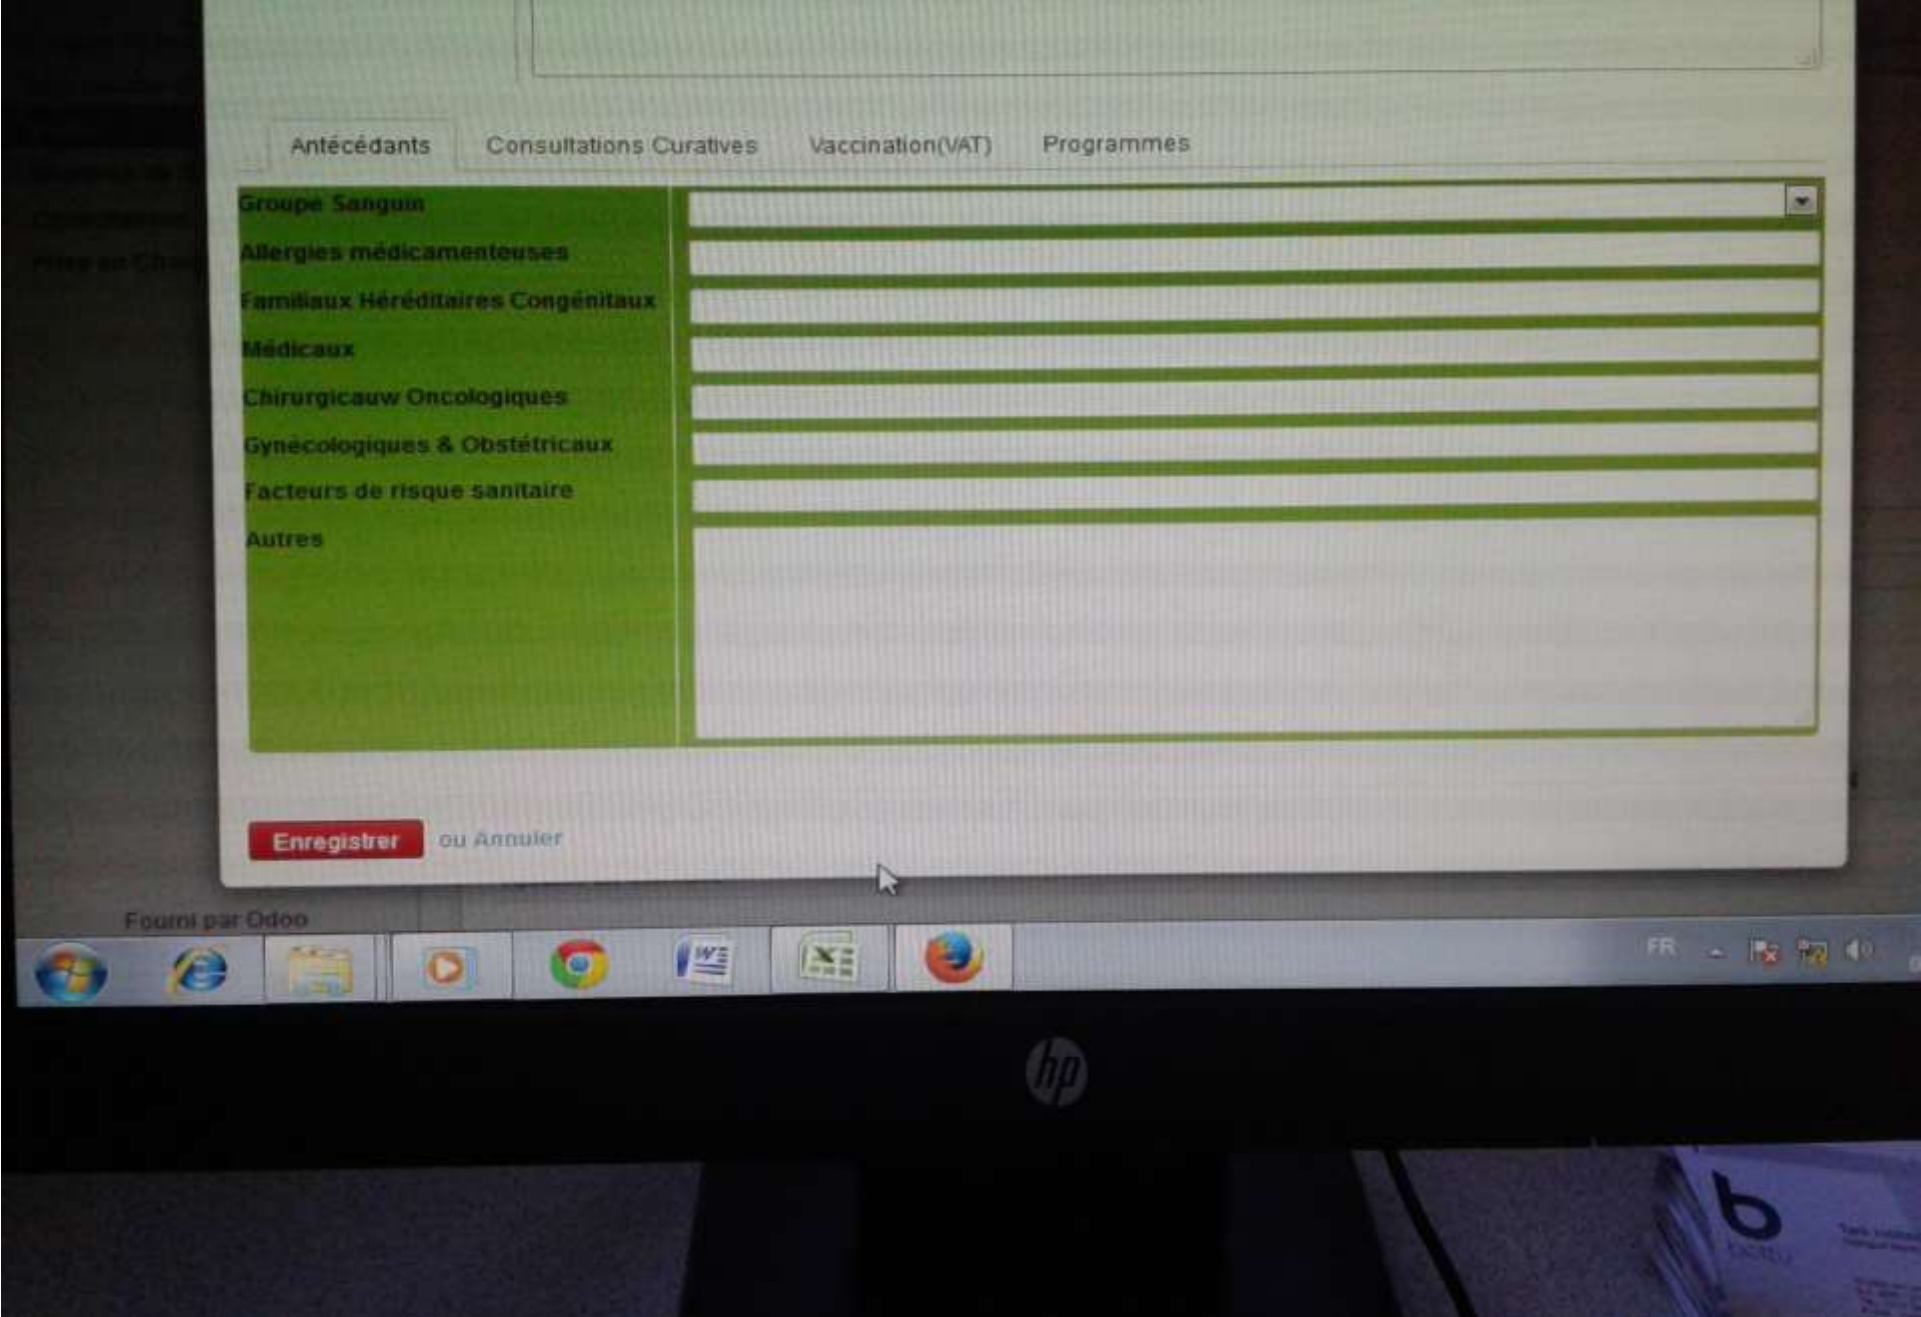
Antécédants Consultations Curatives Vaccination(VAT) Programmes

Groupe Sanguin

Allergies médicamenteuses

Familiaux Héréditaires Congénitaux

Médicaux

Chirurgicauw Oncologiques

Gynécologiques & Obstétricaux

Facteurs de risque sanitaire

Autres

Enregistrer ou Annuler

Fourni par Odoo

FR

hp